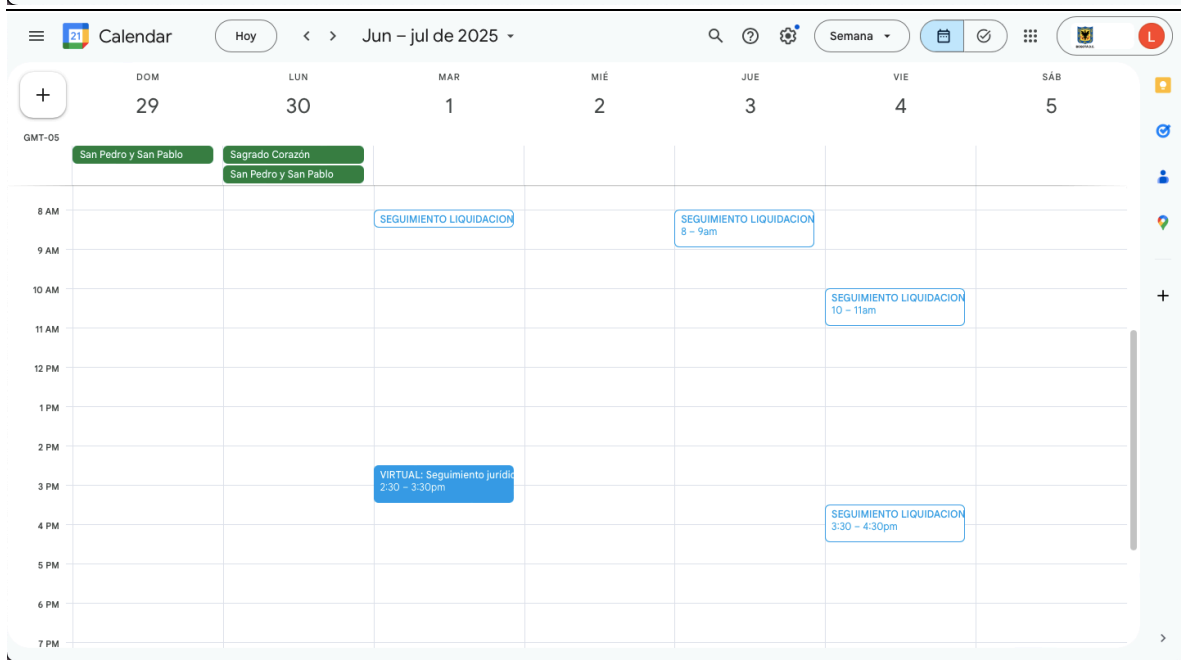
21 Calendar Hoy < > Jun – jul de 2025

Semana

L

DOM 29
LUN 30
MAR 1
MIÉ 2
JUE 3
VIE 4
SÁB 5

GMT-05

San Pedro y San Pablo
Sagrado Corazón
San Pedro y San Pablo

8 AM
9 AM
10 AM
11 AM
12 PM
1 PM
2 PM
3 PM
4 PM
5 PM
6 PM
7 PM

SEGUIMIENTO LIQUIDACION

SEGUIMIENTO LIQUIDACION
8 – 9am

SEGUIMIENTO LIQUIDACION
10 – 11am

VIRTUAL: Seguimiento jurídic
2:30 – 3:30pm

SEGUIMIENTO LIQUIDACION
3:30 – 4:30pm

+